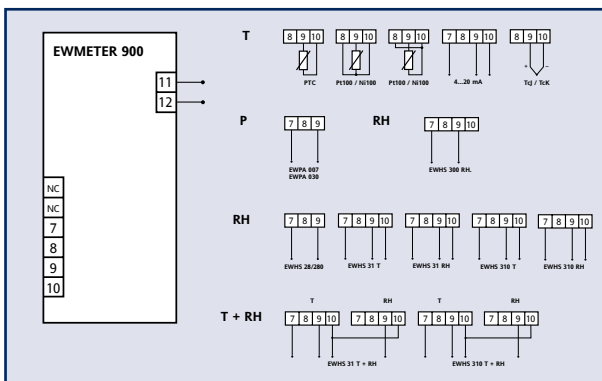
EWMETER 900

11
12

NC
NC
7
8
9
10

T

8 9 10
PTC

8 9 10
Pt100 / Ni100

8 9 10
Pt100 / Ni100

7 8 9 10
4...20 mA

8 9 10
+ −
Tcj / TcK

P

7 8 9
EWPA 007
EWPA 030

RH

7 8 9 10
EWHS 300 RH.

RH

7 8 9
EWHS 28/280

7 8 9 10
EWHS 31 T

7 8 9 10
EWHS 31 RH

7 8 9 10
EWHS 310 T

7 8 9 10
EWHS 310 RH

T + RH

T
7 8 9 10

RH
7 8 9 10

EWHS 31 T + RH

T
7 8 9 10

RH
7 8 9 10

EWHS 310 T + RH